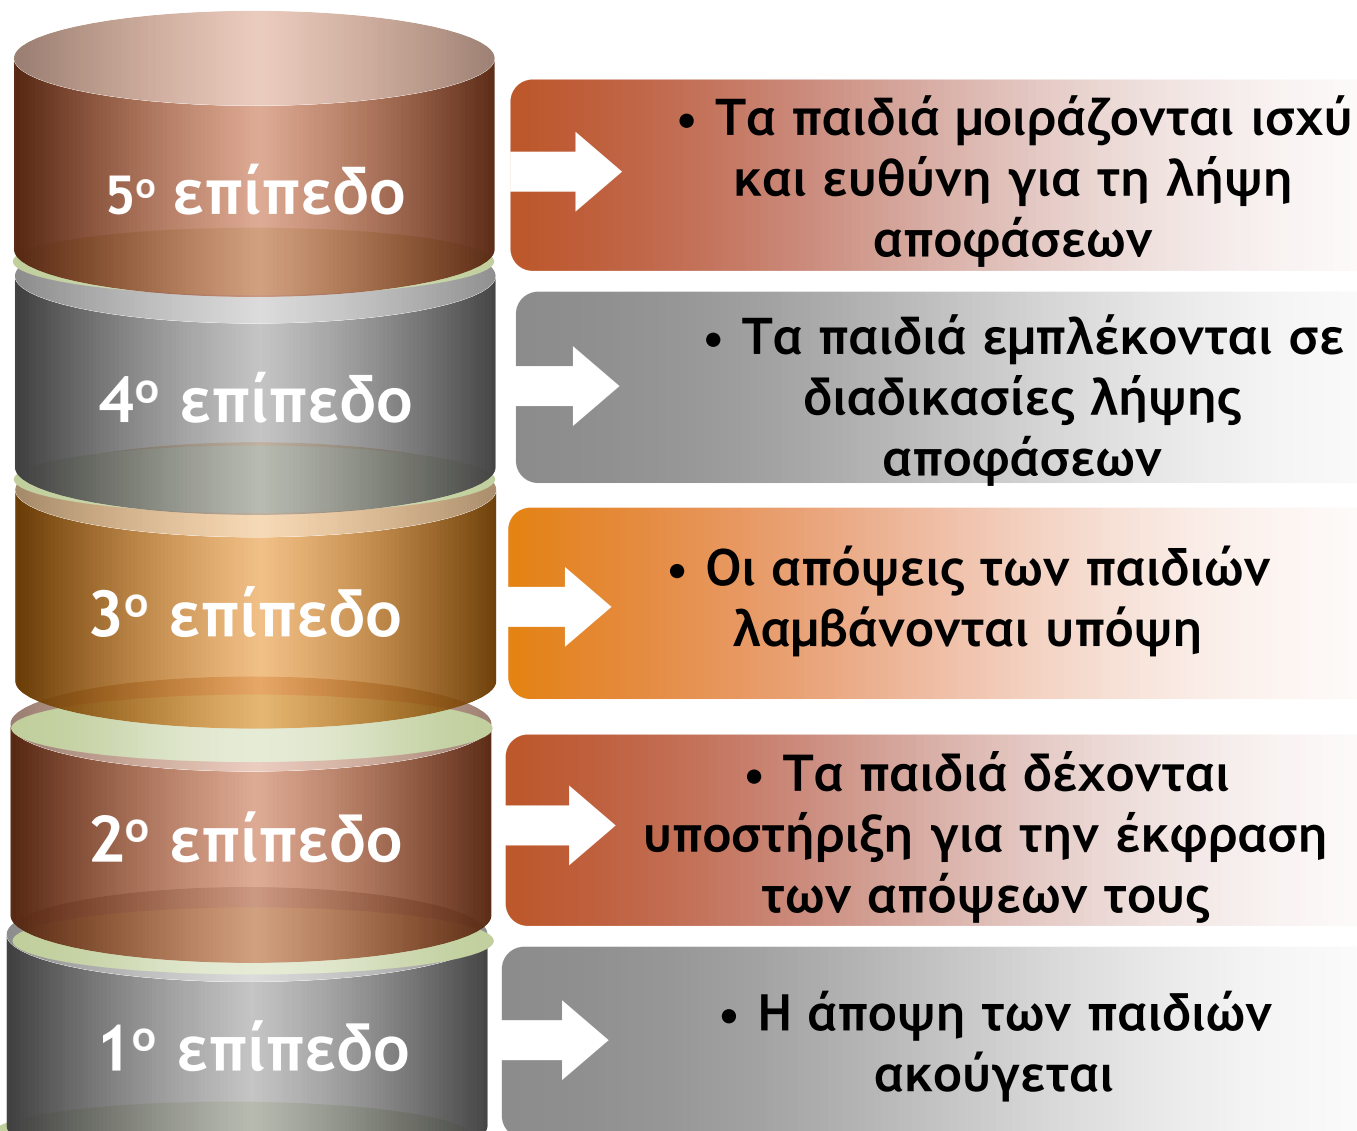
5ο επίπεδο

• Τα παιδιά μοιράζονται ισχύ και ευθύνη για τη λήψη αποφάσεων

4ο επίπεδο

• Τα παιδιά εμπλέκονται σε διαδικασίες λήψης αποφάσεων

3ο επίπεδο

• Οι απόψεις των παιδιών λαμβάνονται υπόψη

2ο επίπεδο

• Τα παιδιά δέχονται υποστήριξη για την έκφραση των απόψεων τους

1ο επίπεδο

• Η άποψη των παιδιών ακούγεται